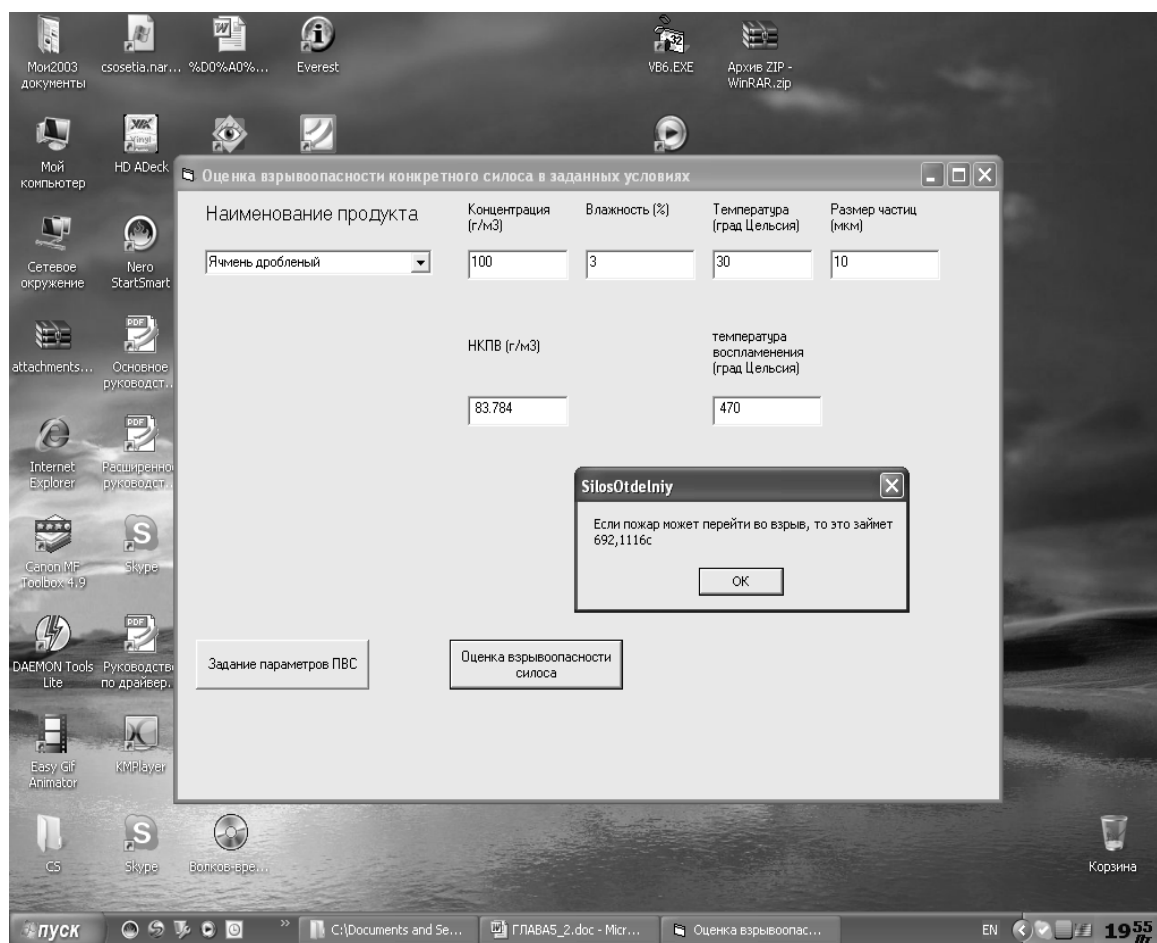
Мои2003 документы
csosetia.nar...
%D0%A0%...
Everest
VB6.EXE
Архив ZIP - WinRAR.zip

Мой компьютер
HD ADeck

Оценка взрывоопасности конкретного силоса в заданных условиях

Наименование продукта
Концентрация (г/м3)
Влажность (%)
Температура (град Цельсия)
Размер частиц (мкм)

Ячмень дробленый
100
3
30
10

НКПВ (г/м3)
температура воспламенения (град Цельсия)

83.784
470

SilosOtdelniy
Если пожар может перейти во взрыв, то это займет 692,1116с
OK

Задание параметров ПВС
Оценка взрывоопасности силоса

Сетевое окружение
Nero StartSmart
attachments...
Основное руководст...
Internet Explorer
Расширенно руководст...
Canon MF Toolbox 4.9
Skype
DAEMON Tools Lite
Руководств по драйвер...
Easy Gif Animator
KMPlayer
CS
Skype
Волков-вре...
Корзина

пуск
C:\Documents and Se...
ГЛАВА5_2.doc - Micr...
Оценка взрывоопас...
EN
19:55